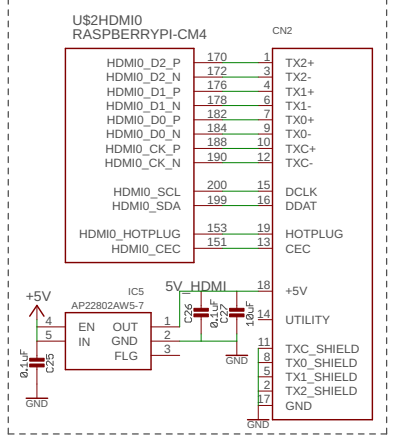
U$2HDMI0
RASPBERRYPI-CM4

CN2

HDMI0_D2_P 170 1 TX2+
HDMI0_D2_N 172 3 TX2-
HDMI0_D1_P 176 4 TX1+
HDMI0_D1_N 178 6 TX1-
HDMI0_D0_P 182 7 TX0+
HDMI0_D0_N 184 9 TX0-
HDMI0_CK_P 188 10 TXC+
HDMI0_CK_N 190 12 TXC-

HDMI0_SCL 200 15 DCLK
HDMI0_SDA 199 16 DDAT

HDMI0_HOTPLUG 153 19 HOTPLUG
HDMI0_CEC 151 13 CEC

+5V
IC5
AP22802AW5-7
5V_HDMI
18 +5V
4 EN
5 IN
OUT 1
GND 2
FLG 3
C26
0.1uF
C27
10uF
14 UTILITY
0.1uF
C25
GND
GND
11 TXC_SHIELD
5 TX0_SHIELD
8 TX1_SHIELD
2 TX2_SHIELD
17 GND
GND